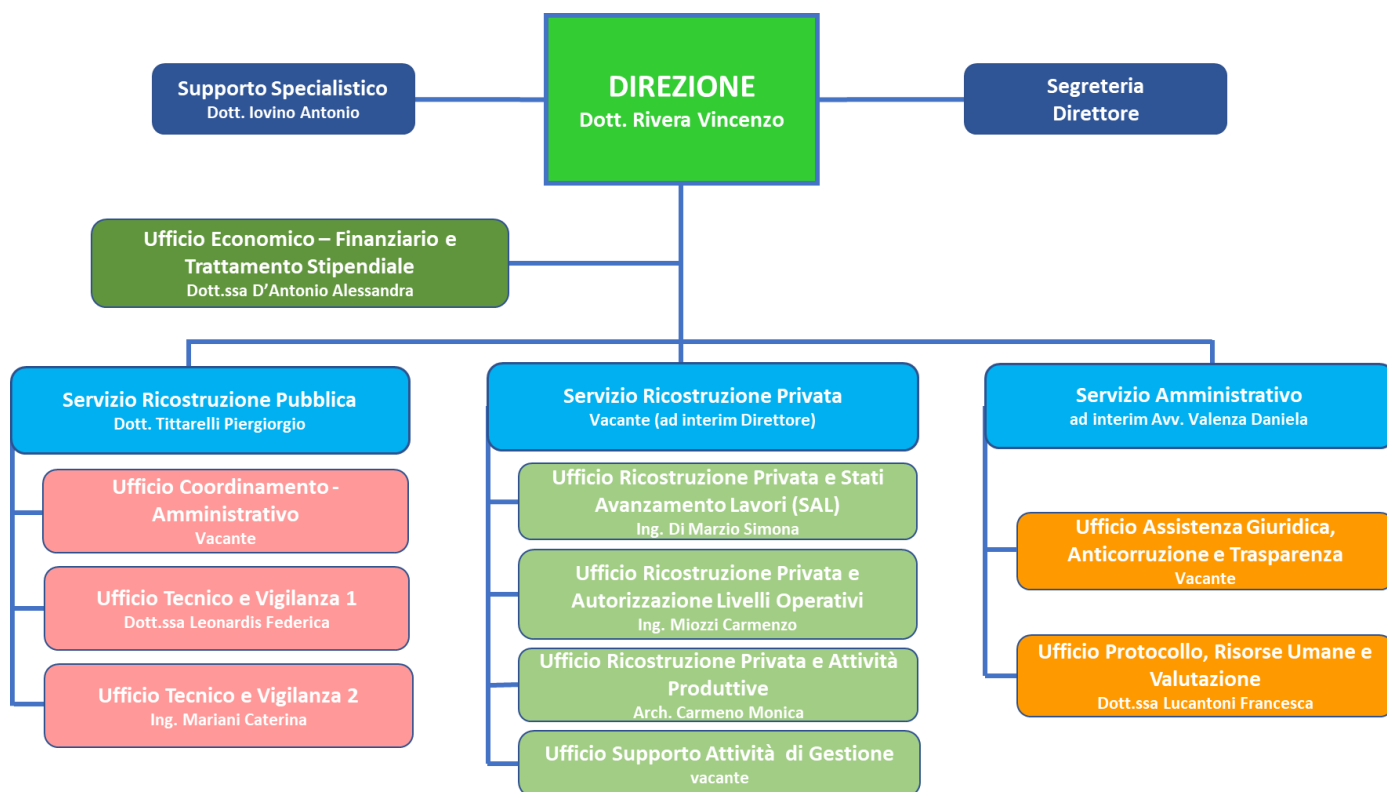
DIREZIONE
Dott. Rivera Vincenzo

Supporto Specialistico
Dott. Iovino Antonio

Segreteria
Direttore

Ufficio Economico – Finanziario e Trattamento Stipendiale
Dott.ssa D'Antonio Alessandra

Servizio Ricostruzione Pubblica
Dott. Tittarelli Piergiorgio

Ufficio Coordinamento - Amministrativo
Vacante

Ufficio Tecnico e Vigilanza 1
Dott.ssa Leonardis Federica

Ufficio Tecnico e Vigilanza 2
Ing. Mariani Caterina

Servizio Ricostruzione Privata
Vacante (ad interim Direttore)

Ufficio Ricostruzione Privata e Stati Avanzamento Lavori (SAL)
Ing. Di Marzio Simona

Ufficio Ricostruzione Privata e Autorizzazione Livelli Operativi
Ing. Miozzi Carmenzo

Ufficio Ricostruzione Privata e Attività Produttive
Arch. Carmeno Monica

Ufficio Supporto Attività di Gestione
vacante

Servizio Amministrativo
ad interim Avv. Valenza Daniela

Ufficio Assistenza Giuridica, Anticorruzione e Trasparenza
Vacante

Ufficio Protocollo, Risorse Umane e Valutazione
Dott.ssa Lucantoni Francesca